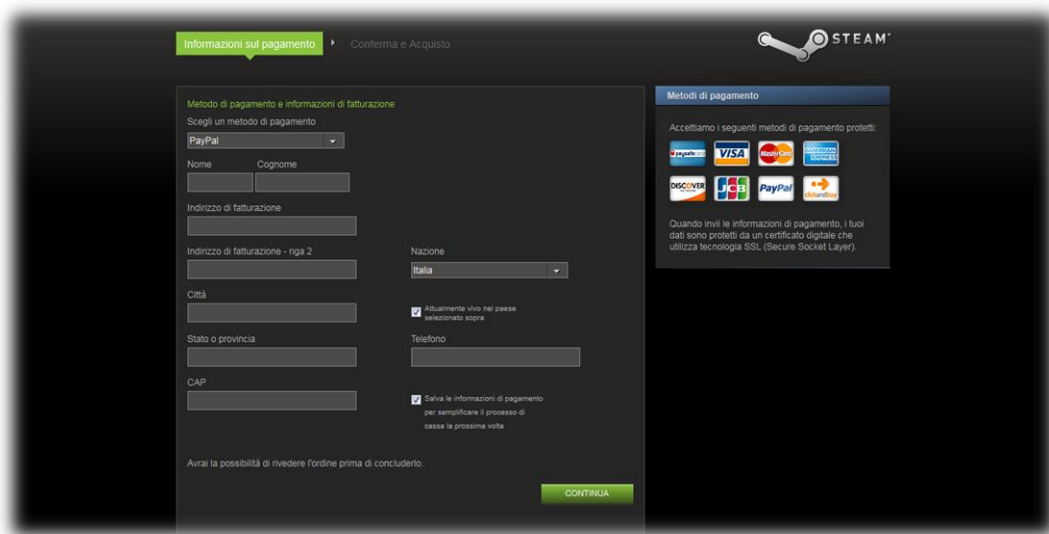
Informazioni sul pagamento Conferma e Acquisto

STEAM

Metodo di pagamento e informazioni di fatturazione

Scegli un metodo di pagamento

PayPal

Nome Cognome

Indirizzo di fatturazione

Indirizzo di fatturazione - riga 2

Nazione

Italia

Città

Attualmente vivo nel paese selezionato sopra

Stato o provincia

Telefono

CAP

Salva le informazioni di pagamento per semplificare il processo di cassa la prossima volta

Avrai la possibilità di rivedere l'ordine prima di concluderlo.

CONTINUA

Metodi di pagamento

Accettiamo i seguenti metodi di pagamento protetti:

paysafecard VISA MasterCard AMERICAN EXPRESS DISCOVER JCB PayPal clickandbuy

Quando invii le informazioni di pagamento, i tuoi dati sono protetti da un certificato digitale che utilizza tecnologia SSL (Secure Socket Layer).